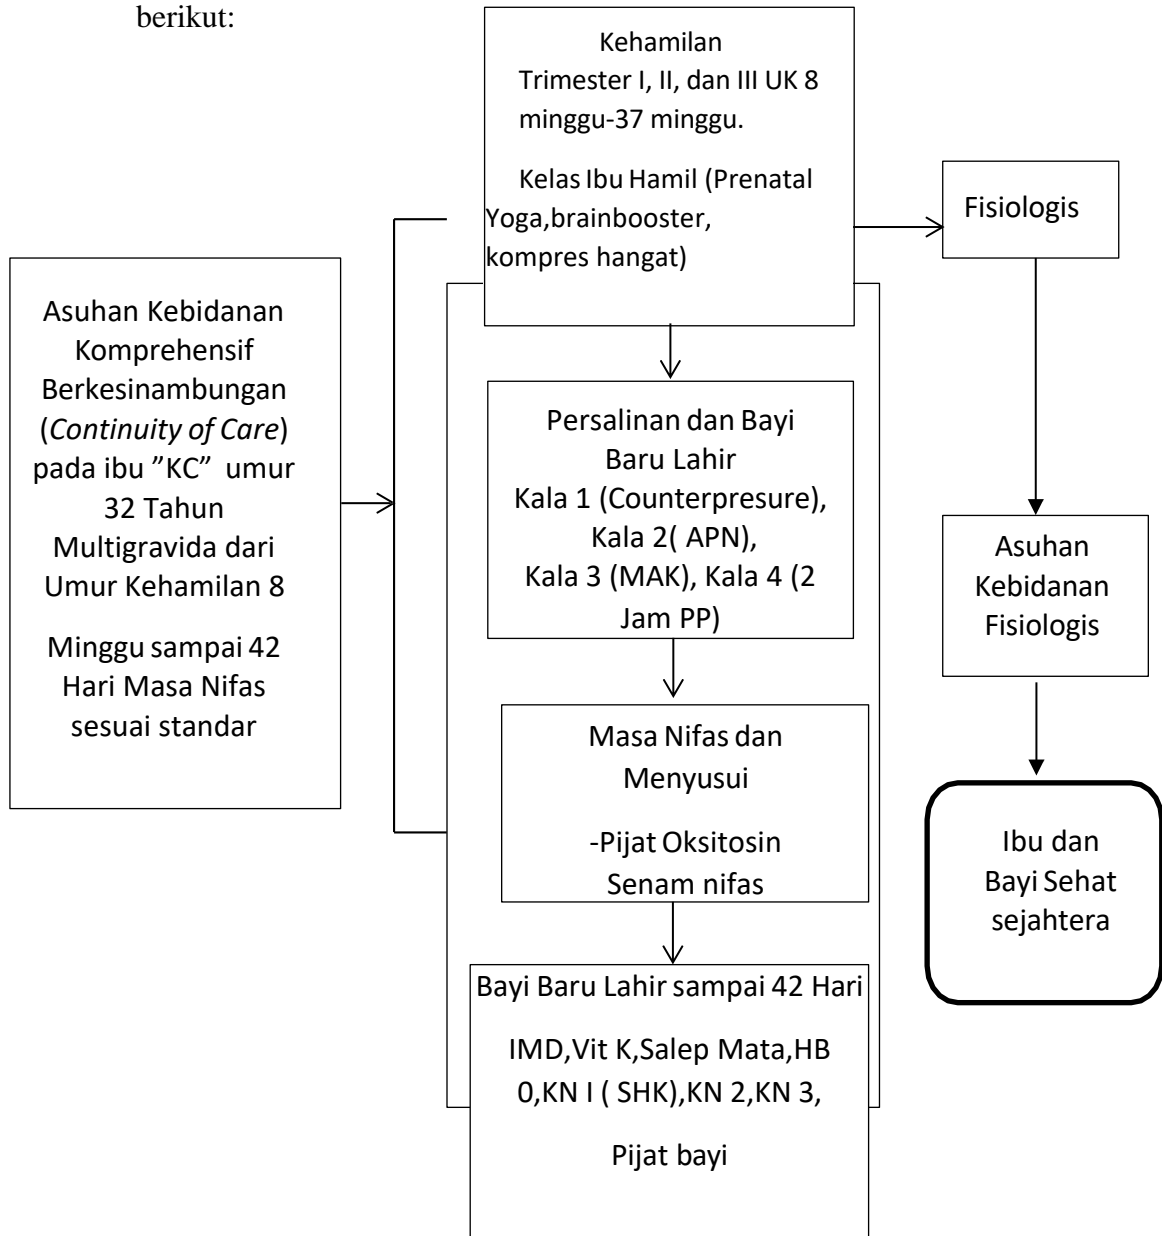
berikut:

Asuhan Kebidanan Komprehensif Berkesinambungan (*Continuity of Care*) pada ibu ”KC” umur 32 Tahun Multigravida dari Umur Kehamilan 8

Minggu sampai 42 Hari Masa Nifas sesuai standar

Kehamilan
Trimester I, II, dan III UK 8 minggu-37 minggu.

Kelas Ibu Hamil (Prenatal Yoga,brainbooster, kompres hangat)

Persalinan dan Bayi Baru Lahir
Kala 1 (Counterpresure), Kala 2( APN), Kala 3 (MAK), Kala 4 (2 Jam PP)

Masa Nifas dan Menyusui

-Pijat Oksitosin
Senam nifas

Bayi Baru Lahir sampai 42 Hari

IMD,Vit K,Salep Mata,HB 0,KN I ( SHK),KN 2,KN 3,

Pijat bayi

Fisiologis

Asuhan Kebidanan Fisiologis

Ibu dan Bayi Sehat sejahtera